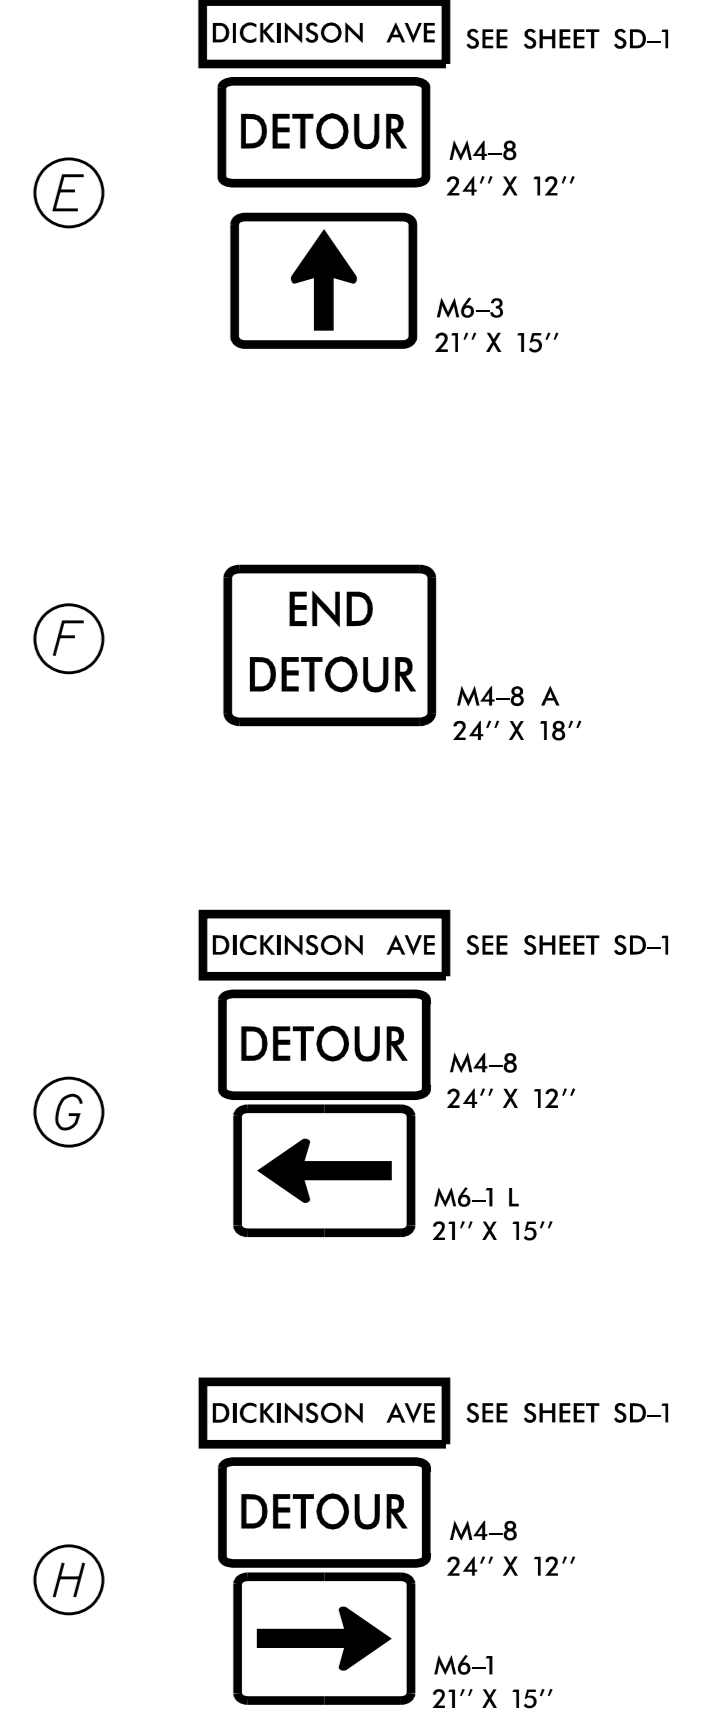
DICKINSON AVE SEE SHEET SD–1

E

DETOUR

M4–8
24'' X 12''

M6–3
21'' X 15''

F

END
DETOUR

M4–8 A
24'' X 18''

DICKINSON AVE SEE SHEET SD–1

G

DETOUR

M4–8
24'' X 12''

M6–1 L
21'' X 15''

DICKINSON AVE SEE SHEET SD–1

H

DETOUR

M4–8
24'' X 12''

M6–1
21'' X 15''